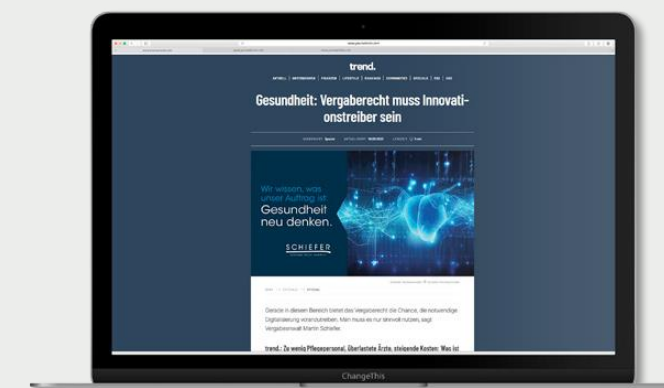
trend.

Gesundheit: Vergaberecht muss Innovationstreiber sein

Wir wissen, was unser Auftrag ist.
Gesundheit neu denken.

SCHIEFER

Gerade in diesem Bereich bietet das Vergaberecht die Chance, die notwendige Digitalisierung voranzutreiben. Man muss es nur sinnvoll nutzen, sagt Vergabeanwalt Martin Schiefer.

trend.: Zu wenig Pflegepersonal, überlastete Ärzte, steigende Kosten: Was ist

ChangeThis